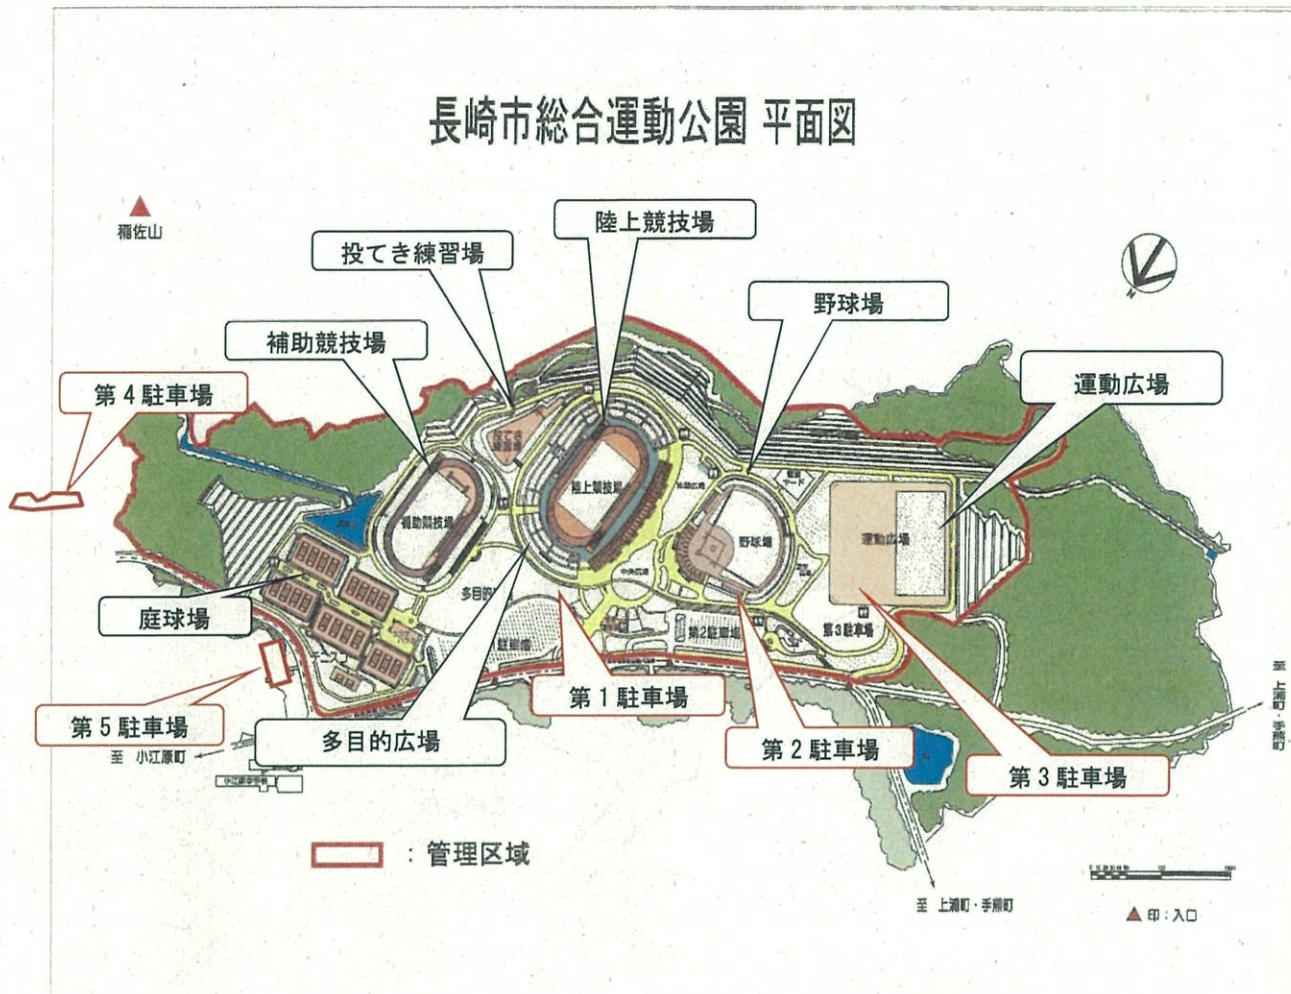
長崎市総合運動公園 平面図

稲佐山

陸上競技場

投てき練習場

野球場

補助競技場

運動広場

第 4 駐車場

投てき練習場

陸上競技場

補助競技場

野球場

運動広場

多目的

庭球場

第2駐車場

第3駐車場

第 1 駐車場

第 5 駐車場

多目的広場

第 2 駐車場

第 3 駐車場

至 小江原町

至 上浦町・手熊町

：管理区域

至 上浦町・手熊町

▲印：入口